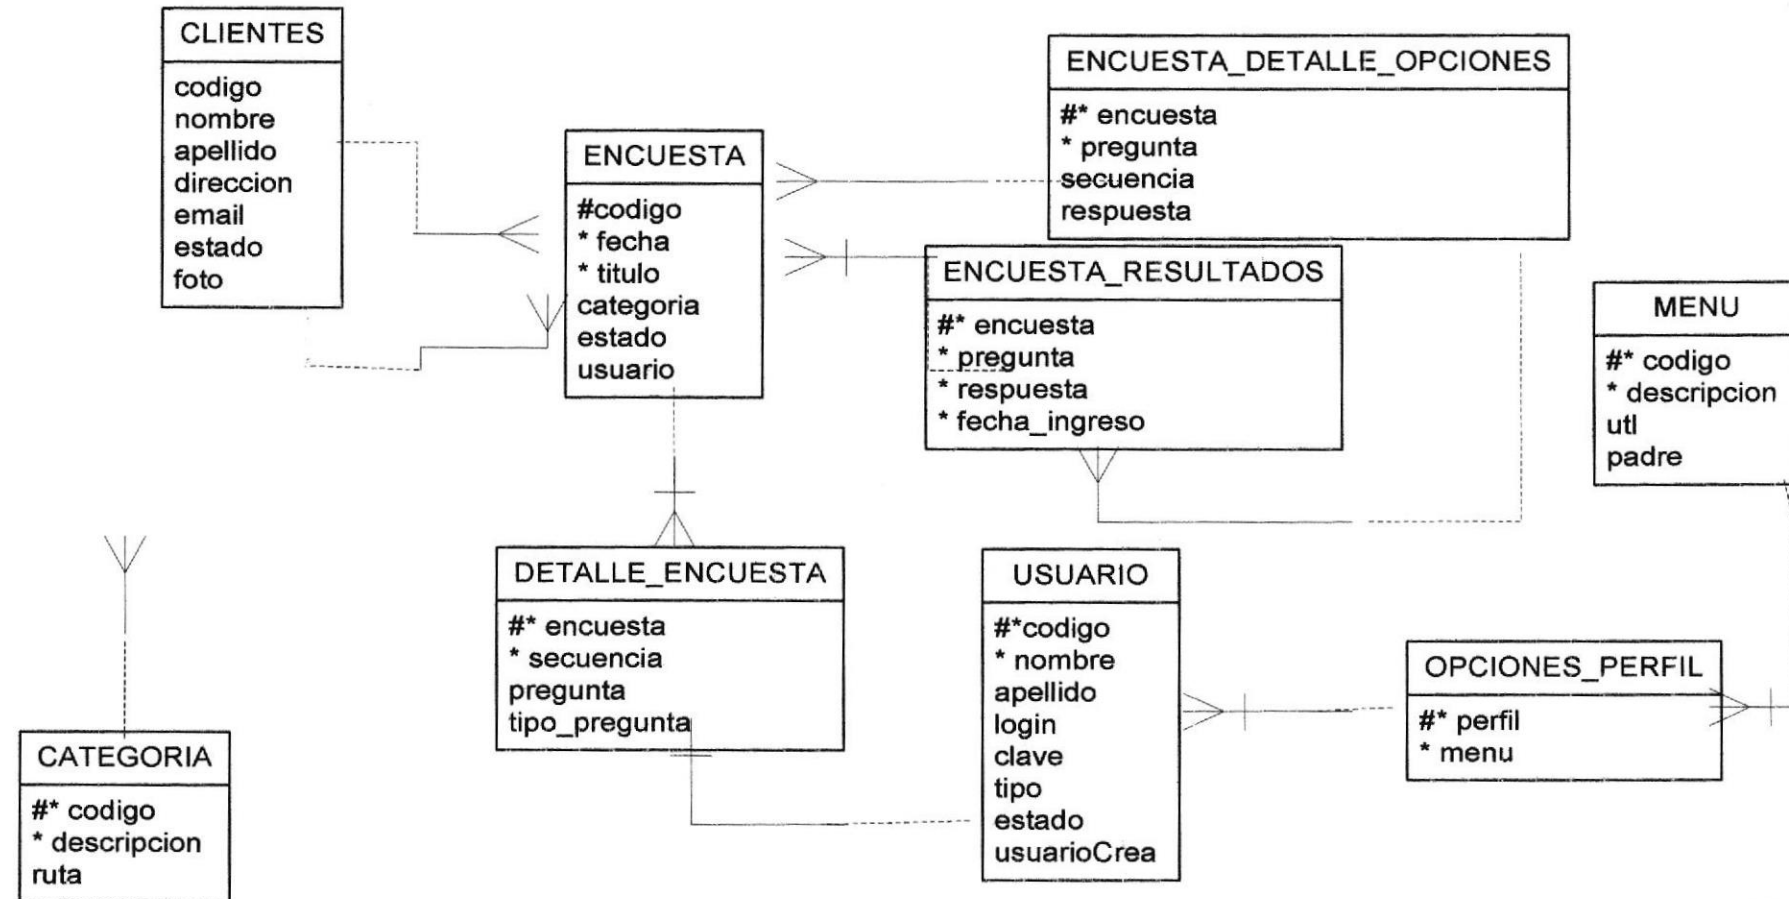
CLIENTES
codigo
nombre
apellido
direccion
email
estado
foto

ENCUESTA
#codigo
* fecha
* titulo
categoria
estado
usuario

ENCUESTA_DETALLE_OPCIONES
#* encuesta
* pregunta
secuencia
respuesta

ENCUESTA_RESULTADOS
#* encuesta
* pregunta
* respuesta
* fecha_ingreso

MENU
#* codigo
* descripcion
utl
padre

DETALLE_ENCUESTA
#* encuesta
* secuencia
pregunta
tipo_pregunta

USUARIO
#*codigo
* nombre
apellido
login
clave
tipo
estado
usuarioCrea

OPCIONES_PERFIL
#* perfil
* menu

CATEGORIA
#* codigo
* descripcion
ruta